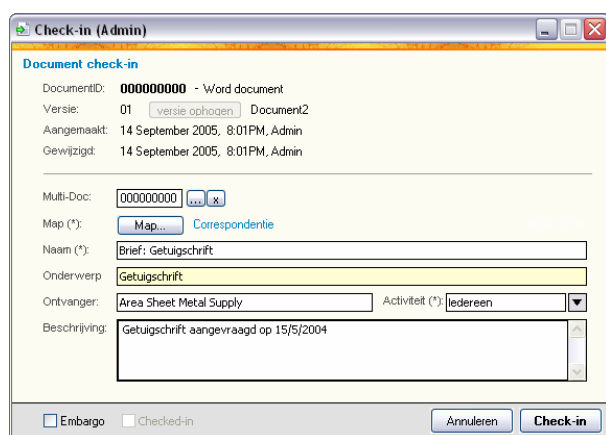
Check-in (Admin)

Document check-in

DocumentID: 000000000 - Word document
Versie: 01 versie ophogen Document2
Aangemaakt: 14 September 2005, 8:01PM, Admin
Gewijzigd: 14 September 2005, 8:01PM, Admin

Multi-Doc: 000000000 ... x
Map (*): Map... Correspondentie
Naam (*): Brief: Getuigschrift
Onderwerp Getuigschrift
Ontvanger: Area Sheet Metal Supply
Activiteit (*): Iedereen
Beschrijving: Getuigschrift aangevraagd op 15/5/2004

Embargo
Checked-in
Annuleren
Check-in